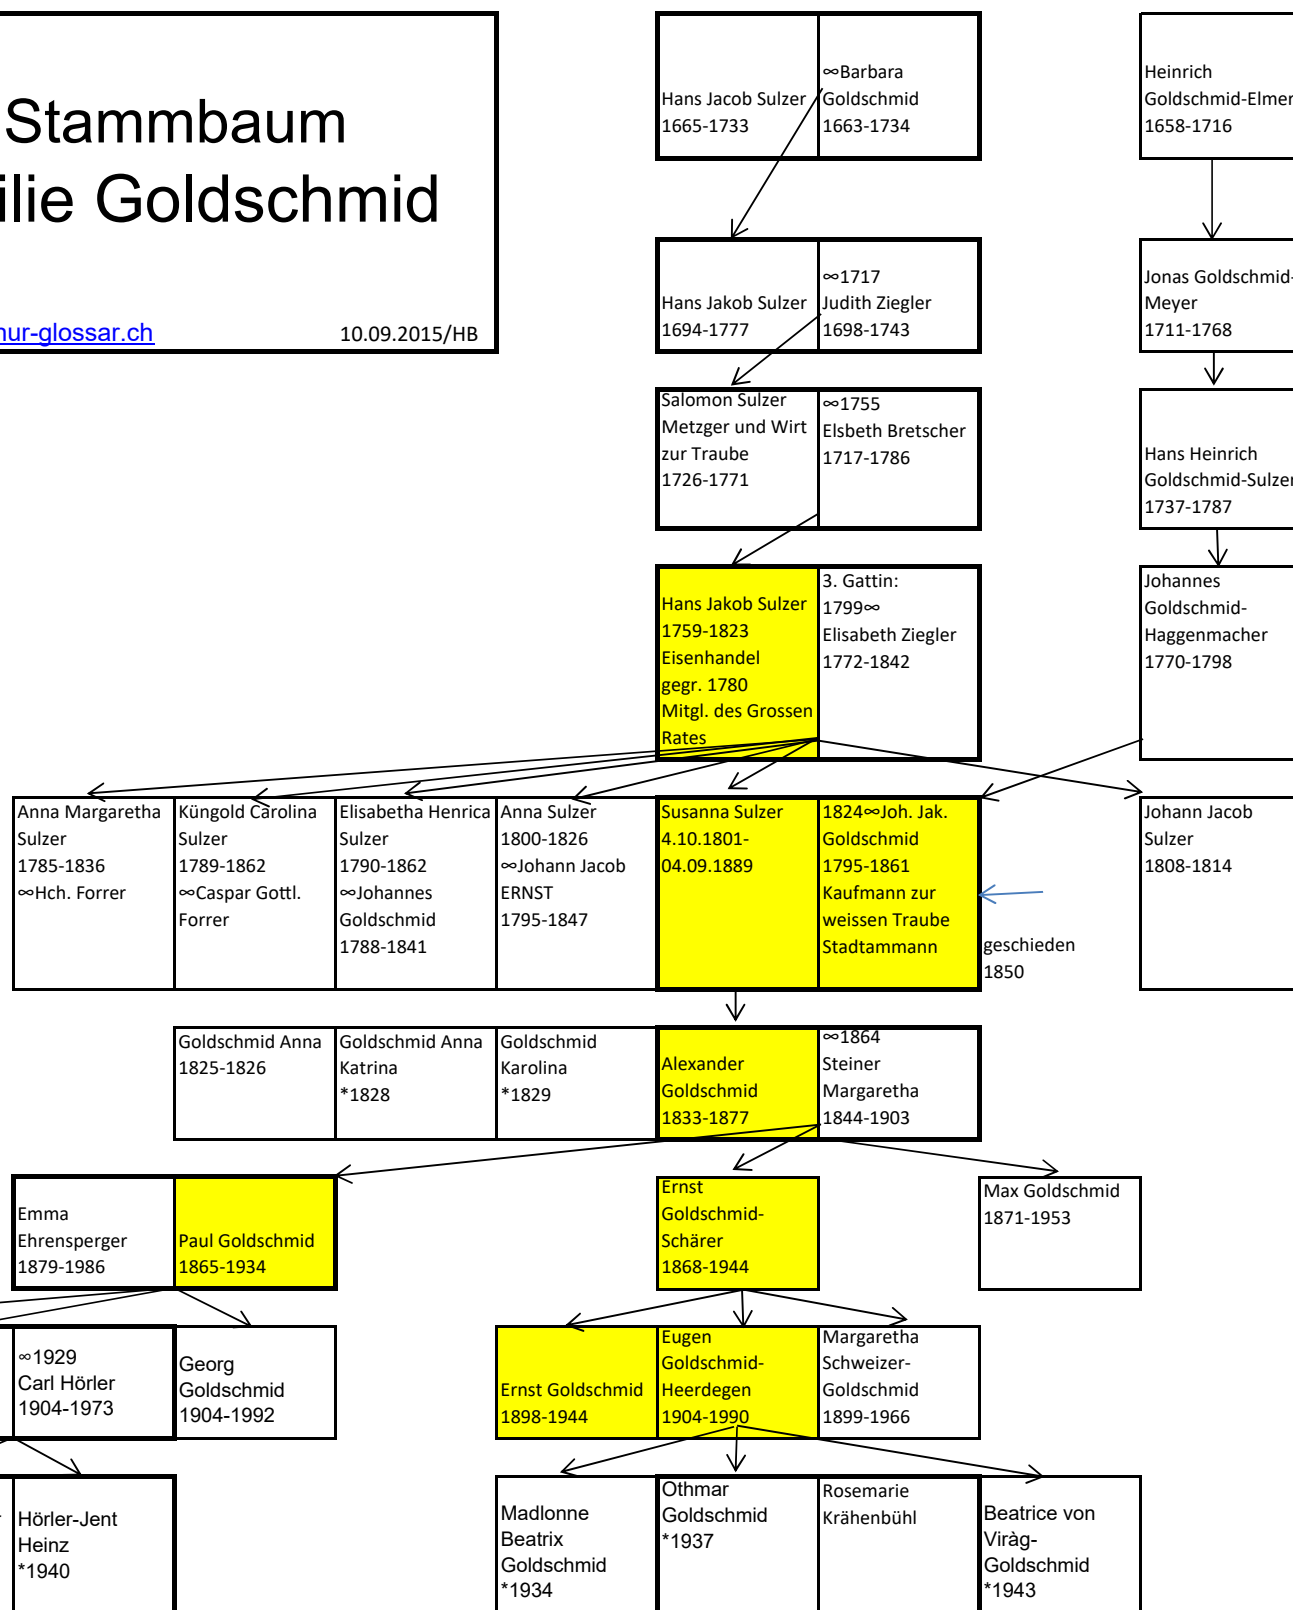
Stammbaum
ilie Goldschmid

hur-glossar.ch

10.09.2015/HB

Hans Jacob Sulzer
1665-1733

∞Barbara
Goldschmid
1663-1734

Heinrich
Goldschmid-Elmer
1658-1716

Hans Jakob Sulzer
1694-1777

∞1717
Judith Ziegler
1698-1743

Jonas Goldschmid-
Meyer
1711-1768

Salomon Sulzer
Metzger und Wirt
zur Traube
1726-1771

∞1755
Elsbeth Bretscher
1717-1786

Hans Heinrich
Goldschmid-Sulzer
1737-1787

Hans Jakob Sulzer
1759-1823
Eisenhandel
gegr. 1780
Mitgl. des Grossen
Rates

3. Gattin:
1799∞
Elisabeth Ziegler
1772-1842

Johannes
Goldschmid-
Haggenmacher
1770-1798

Anna Margaretha
Sulzer
1785-1836
∞Hch. Forrer

Küngold Carolina
Sulzer
1789-1862
∞Caspar Gottl.
Forrer

Elisabetha Henrica
Sulzer
1790-1862
∞Johannes
Goldschmid
1788-1841

Anna Sulzer
1800-1826
∞Johann Jacob
ERNST
1795-1847

Susanna Sulzer
4.10.1801-
04.09.1889

1824∞Joh. Jak.
Goldschmid
1795-1861
Kaufmann zur
weissen Traube
Stadtammann

geschieden
1850

Johann Jacob
Sulzer
1808-1814

Goldschmid Anna
1825-1826

Goldschmid Anna
Katrina
*1828

Goldschmid
Karolina
*1829

Alexander
Goldschmid
1833-1877

∞1864
Steiner
Margaretha
1844-1903

Emma
Ehrensperger
1879-1986

Paul Goldschmid
1865-1934

Ernst
Goldschmid-
Schärer
1868-1944

Max Goldschmid
1871-1953

∞1929
Carl Hörler
1904-1973

Georg
Goldschmid
1904-1992

Ernst Goldschmid
1898-1944

Eugen
Goldschmid-
Heerdegen
1904-1990

Margaretha
Schweizer-
Goldschmid
1899-1966

Hörler-Jent
Heinz
*1940

Madlonne
Beatrix
Goldschmid
*1934

Othmar
Goldschmid
*1937

Rosemarie
Krähenbühl

Beatrice von
Viràg-
Goldschmid
*1943